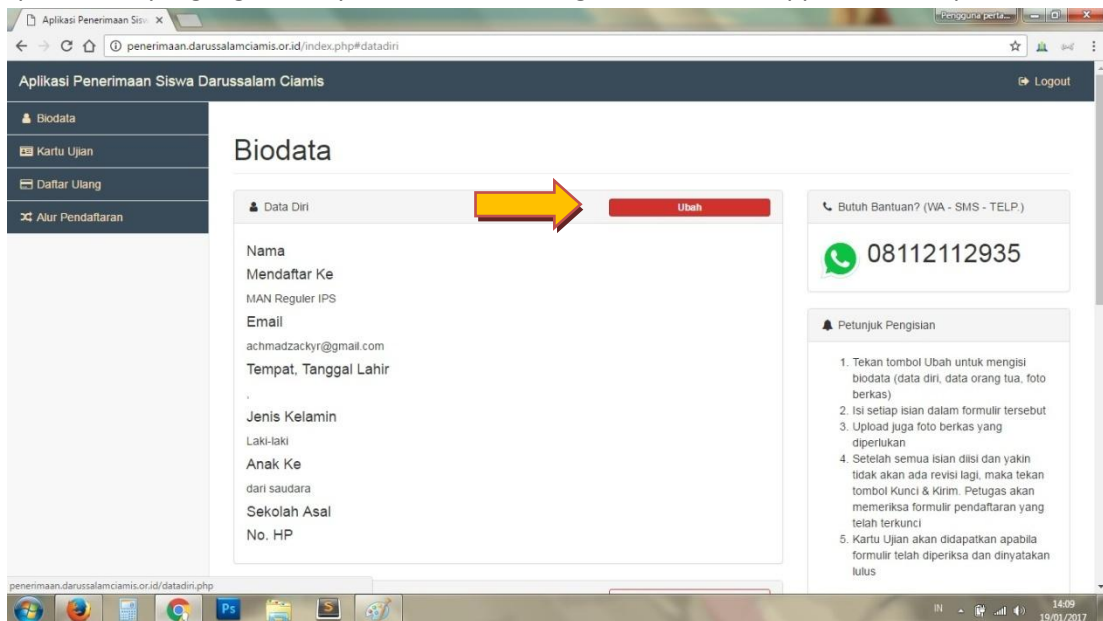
Aplikasi Penerimaan Sisw ×

Pengguna perta...

penerimaan.darussalamciamis.or.id/index.php#datadiri

Aplikasi Penerimaan Siswa Darussalam Ciamis

Logout

Biodata

Kartu Ujian

Daftar Ulang

Alur Pendaftaran

Biodata

Data Diri

Ubah

Nama

Mendaftar Ke

MAN Reguler IPS

Email

achmadzackyr@gmail.com

Tempat, Tanggal Lahir

,

Jenis Kelamin

Laki-laki

Anak Ke

dari saudara

Sekolah Asal

No. HP

Butuh Bantuan? (WA - SMS - TELP.)

08112112935

Petunjuk Pengisian

1. Tekan tombol Ubah untuk mengisi biodata (data diri, data orang tua, foto berkas)
2. Isi setiap isian dalam formulir tersebut
3. Upload juga foto berkas yang diperlukan
4. Setelah semua isian diisi dan yakin tidak akan ada revisi lagi, maka tekan tombol Kunci & Kirim. Petugas akan memeriksa formulir pendaftaran yang telah terkunci
5. Kartu Ujian akan didapatkan apabila formulir telah diperiksa dan dinyatakan lulus

penerimaan.darussalamciamis.or.id/datadiri.php

IN

14:09
19/01/2017